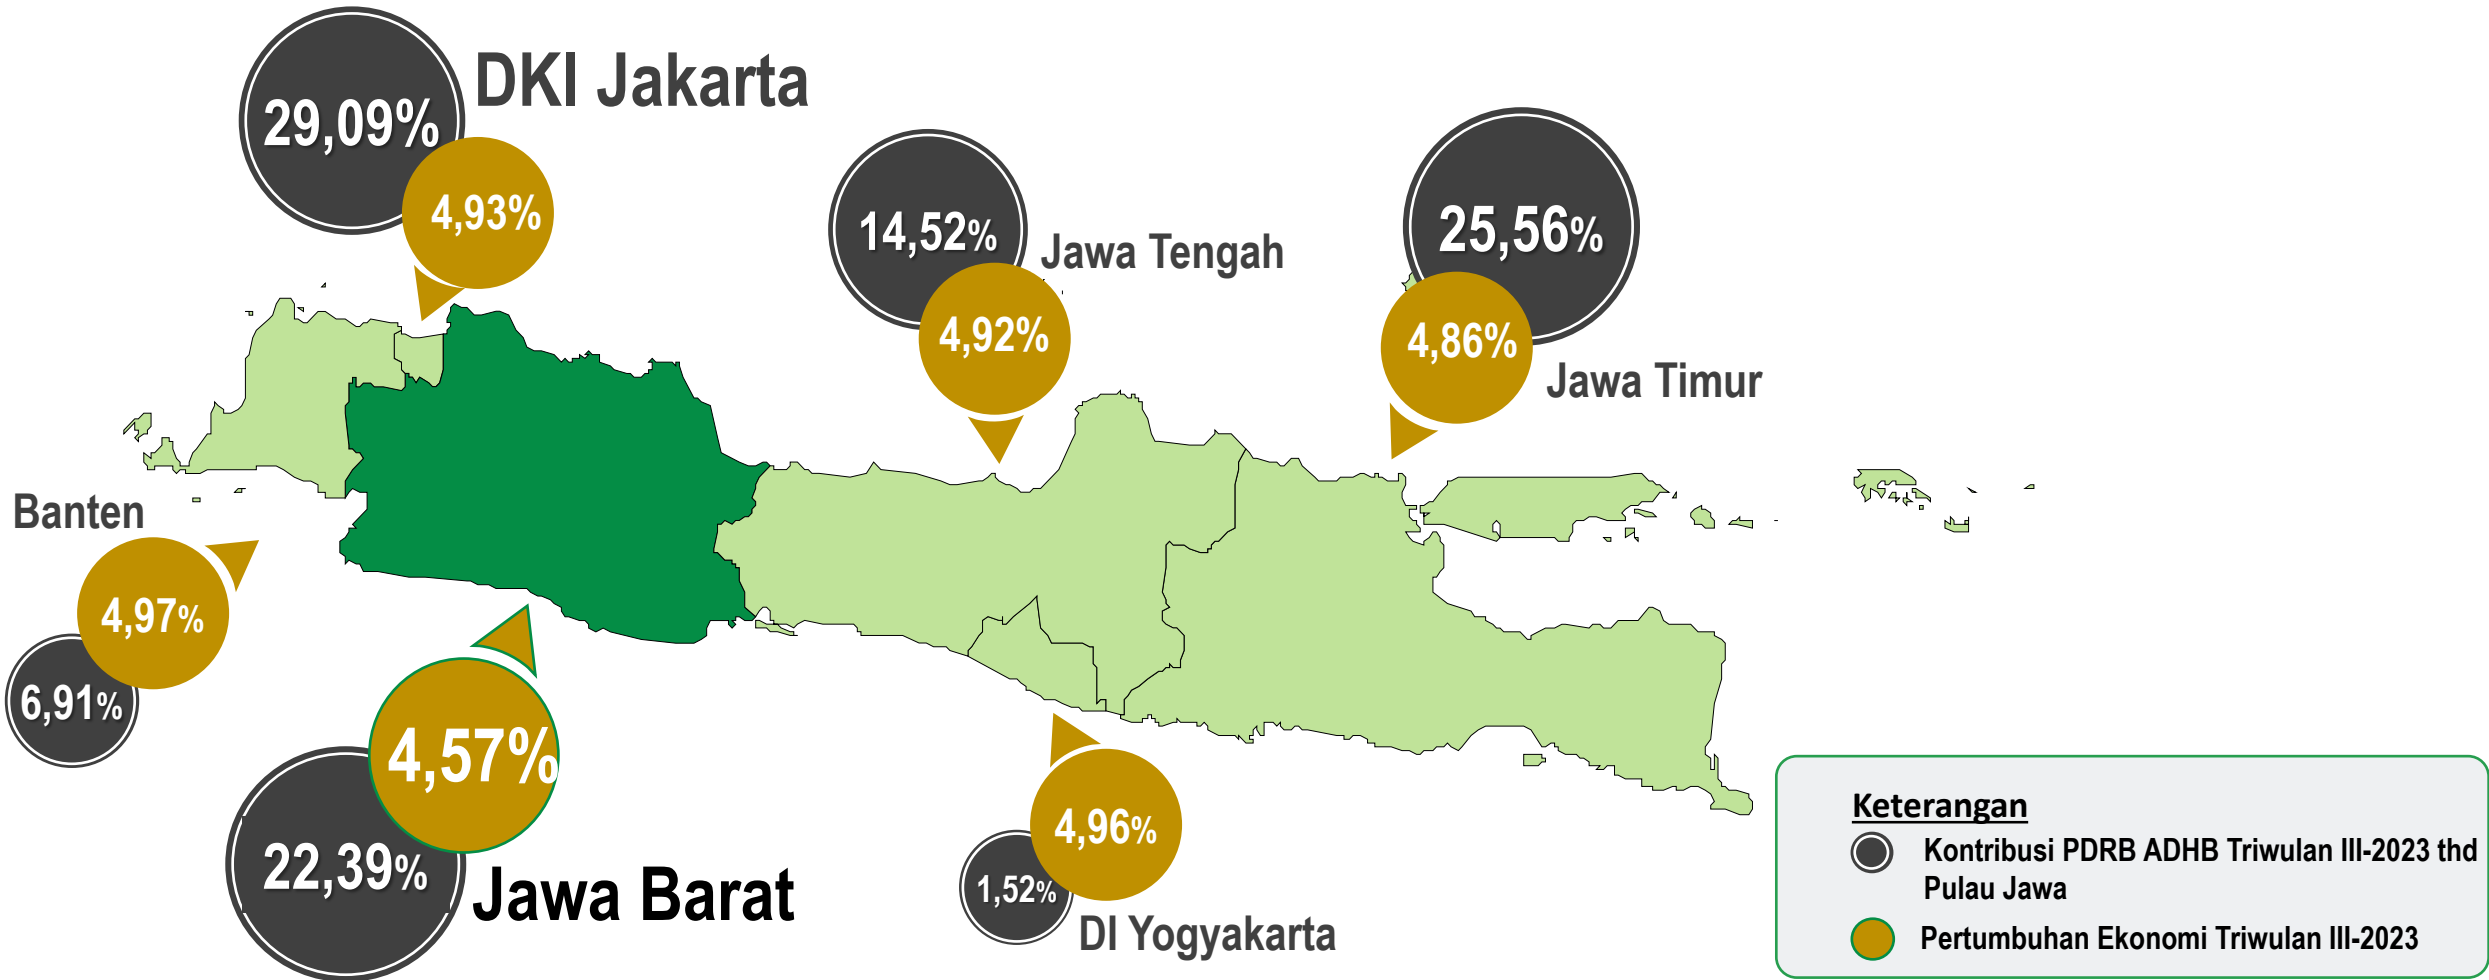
29,09%
DKI Jakarta
4,93%

14,52%
Jawa Tengah
4,92%

25,56%
4,86%
Jawa Timur

Banten
4,97%
6,91%

4,57%
22,39%
Jawa Barat

4,96%
1,52%
DI Yogyakarta

Keterangan
Kontribusi PDRB ADHB Triwulan III-2023 thd Pulau Jawa
Pertumbuhan Ekonomi Triwulan III-2023